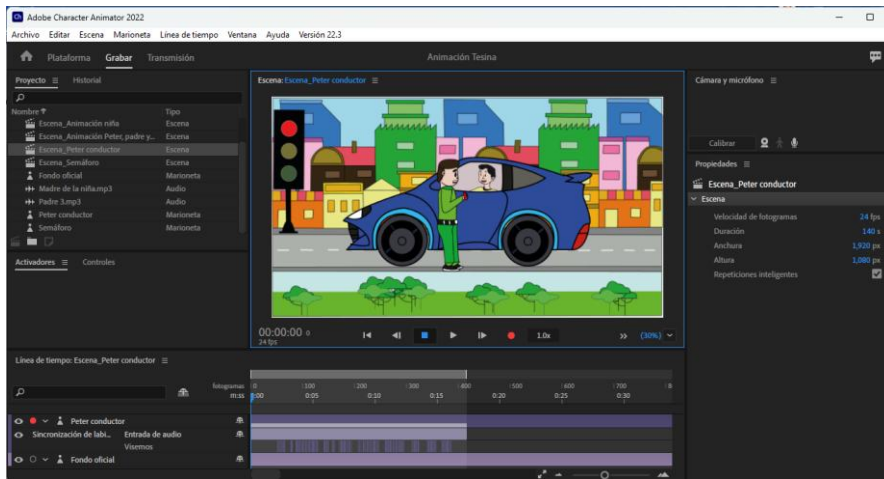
Adobe Character Animator 2022

Archivo Editar Escena Marioneta Línea de tiempo Ventana Ayuda Versión 22.3

Plataforma Grabar Transmisión

Animación Tesina

Proyecto Historial

Nombre Tipo

Escena_Animación niña Escena
Escena_Animación Peter, padre y... Escena
Escena_Peter conductor Escena
Escena_Semáforo Escena
Fondo oficial Marioneta
Madre de la niña.mp3 Audio
Padre 3.mp3 Audio
Peter conductor Marioneta
Semáforo Marioneta

Activadores Controles

Escena: Escena_Peter conductor

00:00:00 0
24 fps

1.0x

(30%)

Cámara y micrófono

Calibrar

Propiedades

Escena_Peter conductor

Escena

Velocidad de fotogramas 24 fps
Duración 140 s
Anchura 1,920 px
Altura 1,080 px
Repeticiones inteligentes

Línea de tiempo: Escena_Peter conductor

fotogramas 0 100 200 300 400 500 600 700
m:ss 0:00 0:05 0:10 0:15 0:20 0:25 0:30

Peter conductor
Sincronización de labi... Entrada de audio
Visemos
Fondo oficial